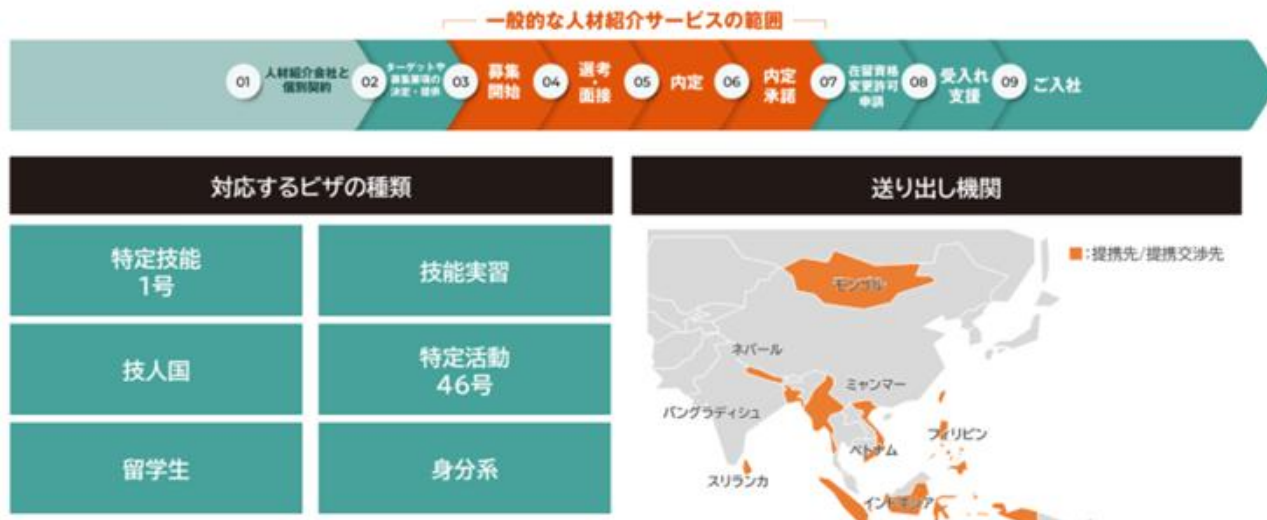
一般的な人材紹介サービスの範囲

01 人材紹介会社と個別契約
02 ターゲットや募集要項の決定・提供
03 募集開始
04 選考・面接
05 内定
06 内定承諾
07 在留資格変更許可申請
08 受入れ支援
09 ご入社

対応するビザの種類

| 特定技能 1号 | 技能実習 |
|---|---|
| 技人国 | 特定活動 46号 |
| 留学生 | 身分系 |

送り出し機関

■:提携先/提携交渉先

モンゴル
ネパール
ミャンマー
バングラディシュ
フィリピン
ベトナム
スリランカ
インドネシア